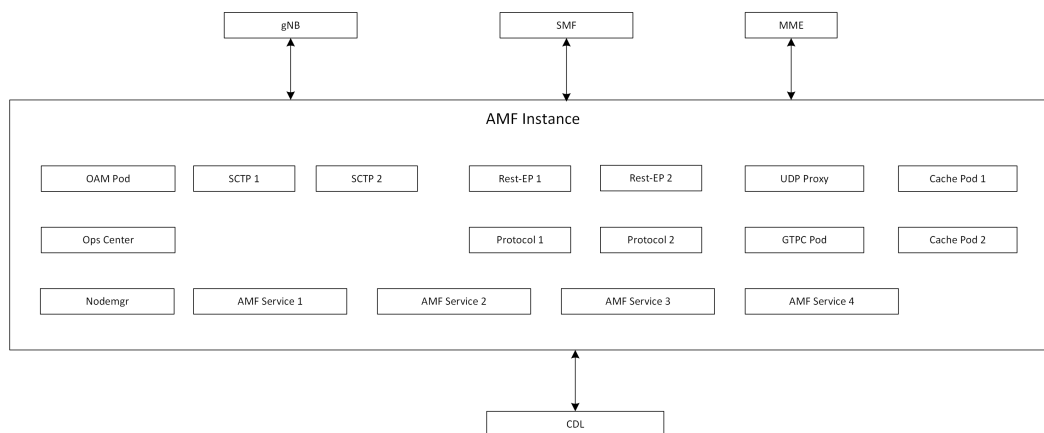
gNB

SMF

MME

AMF Instance

OAM Pod

SCTP 1

SCTP 2

Rest-EP 1

Rest-EP 2

UDP Proxy

Cache Pod 1

Ops Center

Protocol 1

Protocol 2

GTPC Pod

Cache Pod 2

Nodemgr

AMF Service 1

AMF Service 2

AMF Service 3

AMF Service 4

CDL